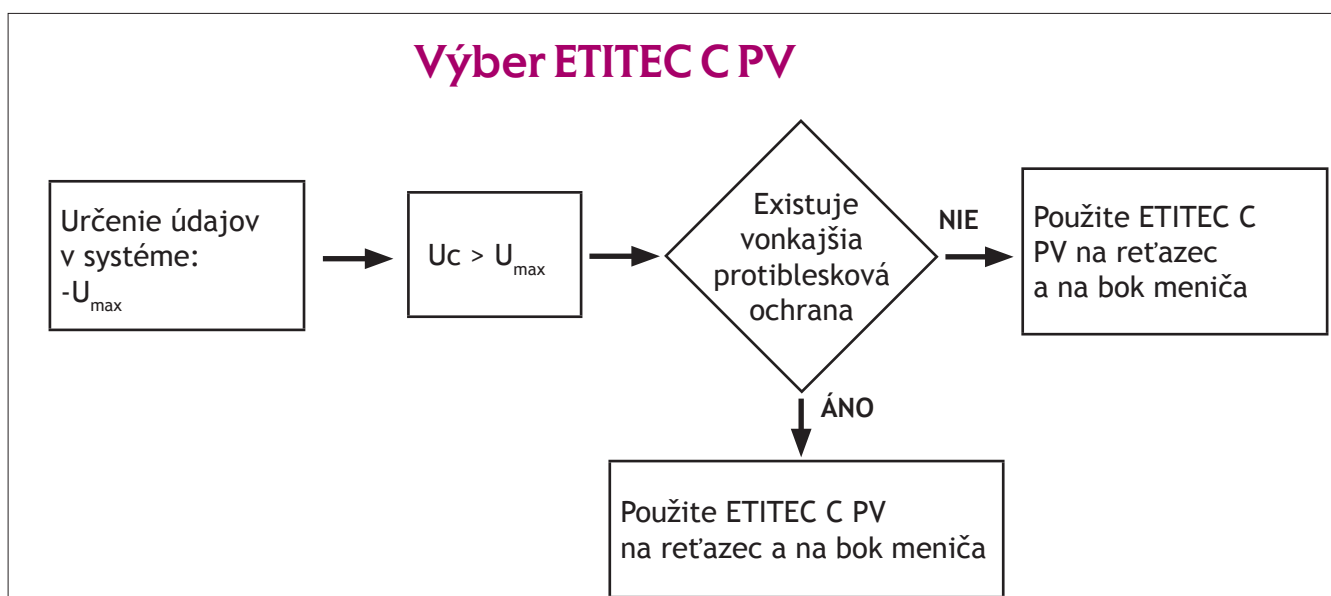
Výber ETITEC C PV

Určenie údajov v systéme:
-U$_{max}$

Uc > U$_{max}$

Existuje vonkajšia protiblesková ochrana

NIE

Použite ETITEC C PV na reťazec a na bok meniča

ÁNO

Použite ETITEC C PV na reťazec a na bok meniča